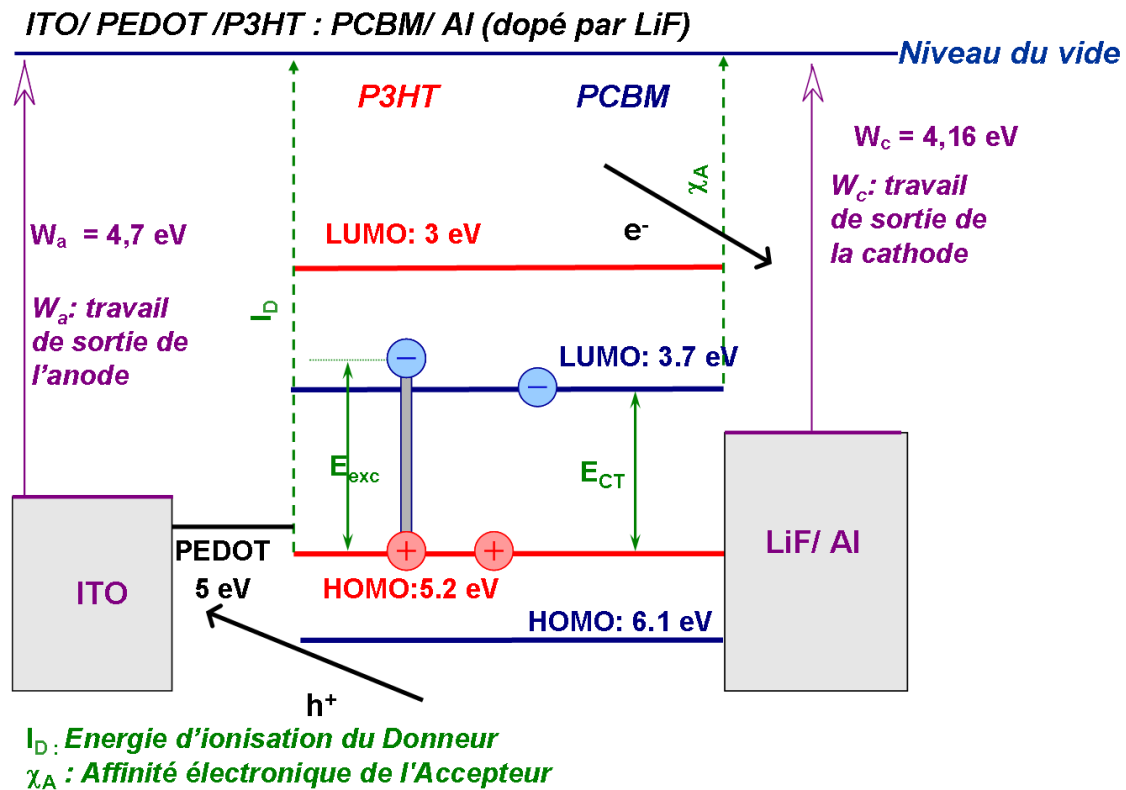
ITO/ PEDOT /P3HT : PCBM/ Al (dopé par LiF)

Niveau du vide

P3HT

PCBM

$W_c$ = 4,16 eV

$W_c$: travail de sortie de la cathode

$\chi_A$

$W_a$ = 4,7 eV

LUMO: 3 eV

$e^-$

$W_a$: travail de sortie de l'anode

$I_D$

LUMO: 3.7 eV

$E_{exc}$

$E_{CT}$

PEDOT 5 eV

HOMO:5.2 eV

LiF/ Al

ITO

HOMO: 6.1 eV

$h^+$

$I_D$ : Energie d'ionisation du Donneur

$\chi_A$ : Affinité électronique de l'Accepteur